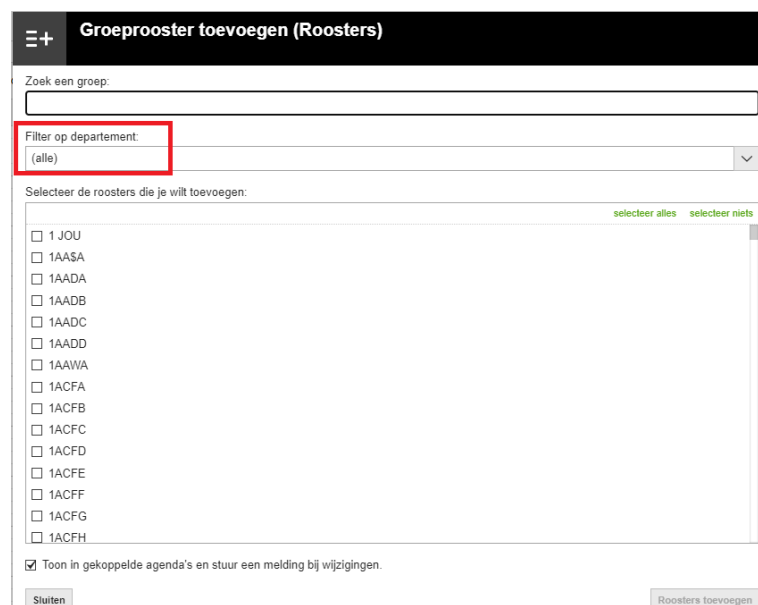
Groeprooster toevoegen (Roosters)

Zoek een groep:

Filter op departement:

(alle)

Selecteer de roosters die je wilt toevoegen:

selecteer alles selecteer niets

☐ 1 JOU
☐ 1AA$A
☐ 1AADA
☐ 1AADB
☐ 1AADC
☐ 1AADD
☐ 1AAWA
☐ 1ACFA
☐ 1ACFB
☐ 1ACFC
☐ 1ACFD
☐ 1ACFE
☐ 1ACFF
☐ 1ACFG
☐ 1ACFH

☑ Toon in gekoppelde agenda's en stuur een melding bij wijzigingen.

Sluiten

Roosters toevoegen